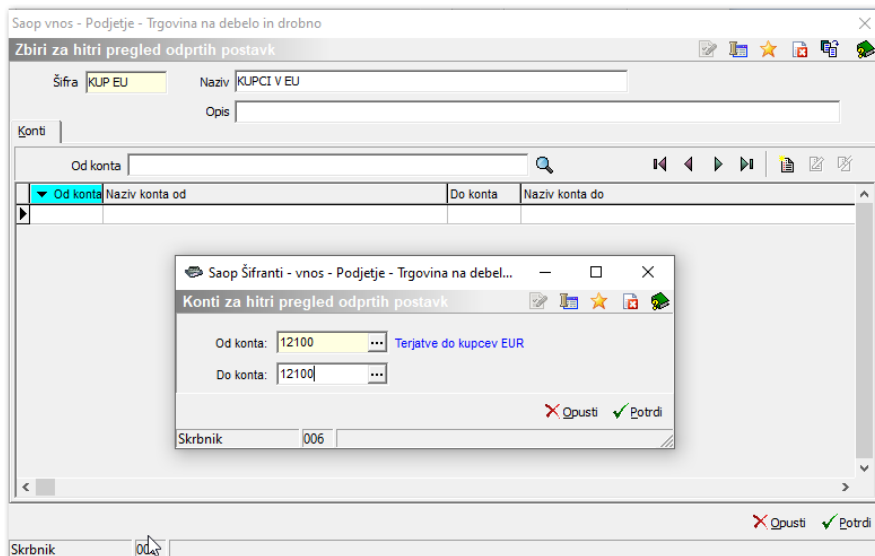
Saop vnos - Podjetje - Trgovina na debelo in drobno

Zbiri za hitri pregled odprtih postavk

Šifra KUP EU

Naziv KUPCI V EU

Opis

Konti

Od konta

| Od konta | Naziv konta od | Do konta | Naziv konta do |
|---|---|---|---|
| | | | |

Saop Šifranti - vnos - Podjetje - Trgovina na debel...

Konti za hitri pregled odprtih postavk

Od konta: 12100 Terjatve do kupcev EUR

Do konta: 12100

Opusti Potrdi

Skrbnik 006

Opusti Potrdi

Skrbnik 00